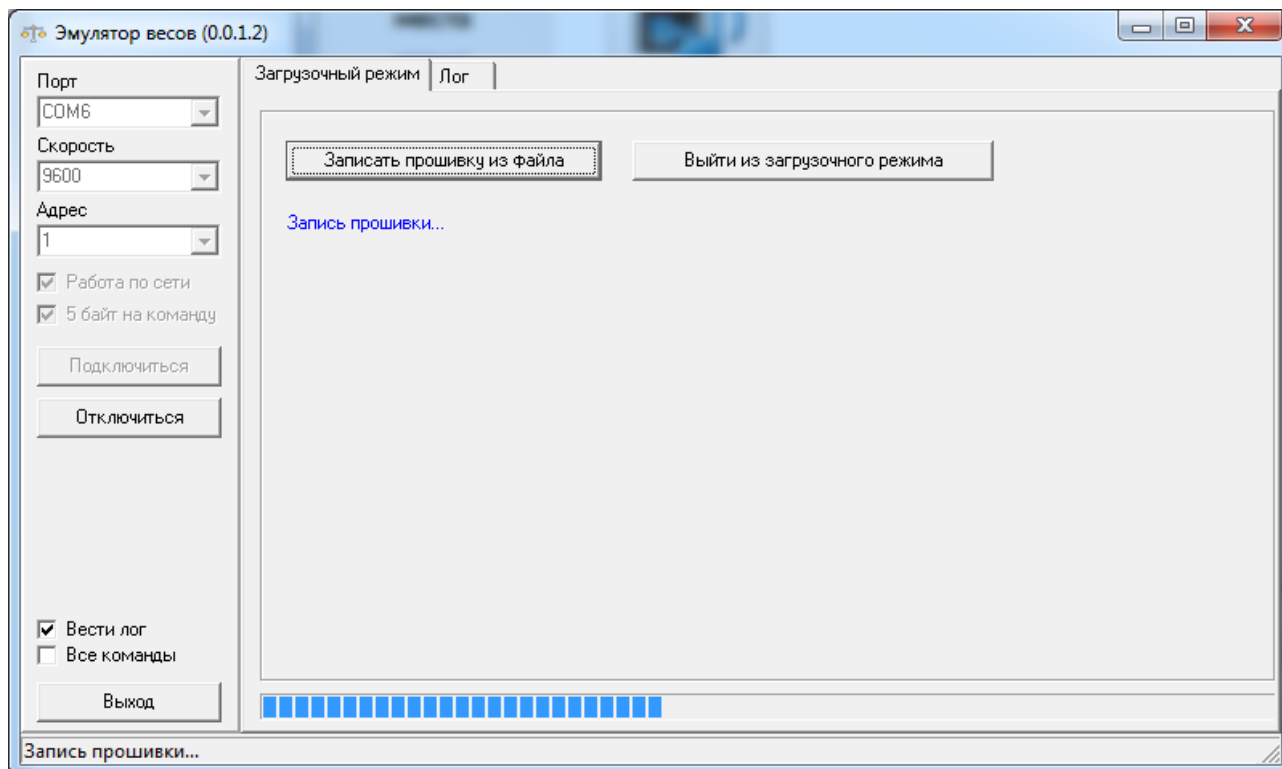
Эмулятор весов (0.0.1.2)

Порт
COM6
Скорость
9600
Адрес
1
Работа по сети
5 байт на команду
Подключиться
Отключиться

Вести лог
Все команды
Выход

Загрузочный режим
Лог

Записать прошивку из файла
Выйти из загрузочного режима

Запись прошивки...

Запись прошивки...